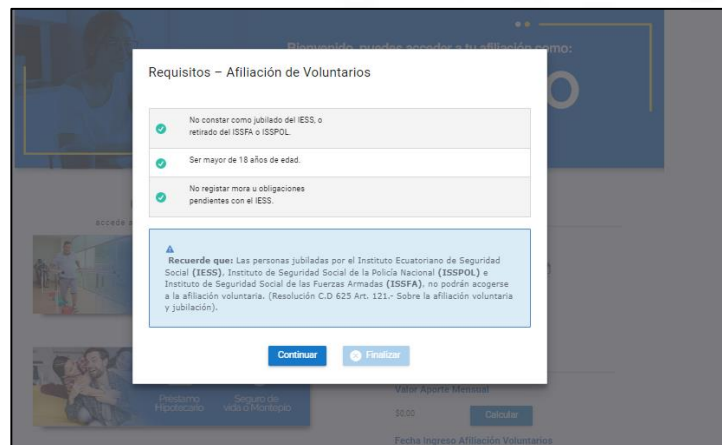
Bienvenido, puedes acceder a tu afiliación como:

Requisitos – Afiliación de Voluntarios

No constar como jubilado del IESS, o retirado del ISSFA o ISSPOL.

Ser mayor de 18 años de edad.

No registrar mora u obligaciones pendientes con el IESS.

Recuerde que: Las personas jubiladas por el Instituto Ecuatoriano de Seguridad Social (IESS), Instituto de Seguridad Social de la Policía Nacional (ISSPOL) e Instituto de Seguridad Social de las Fuerzas Armadas (ISSFA), no podrán acogerse a la afiliación voluntaria. (Resolución C.D 625 Art. 121.- Sobre la afiliación voluntaria y jubilación).

Continuar

Finalizar

accede a

Préstamo Hipotecario

Seguro de vida o Montepío

Valor Aporte Mensual

$0.00

Calcular

Fecha Ingreso Afiliación Voluntarios